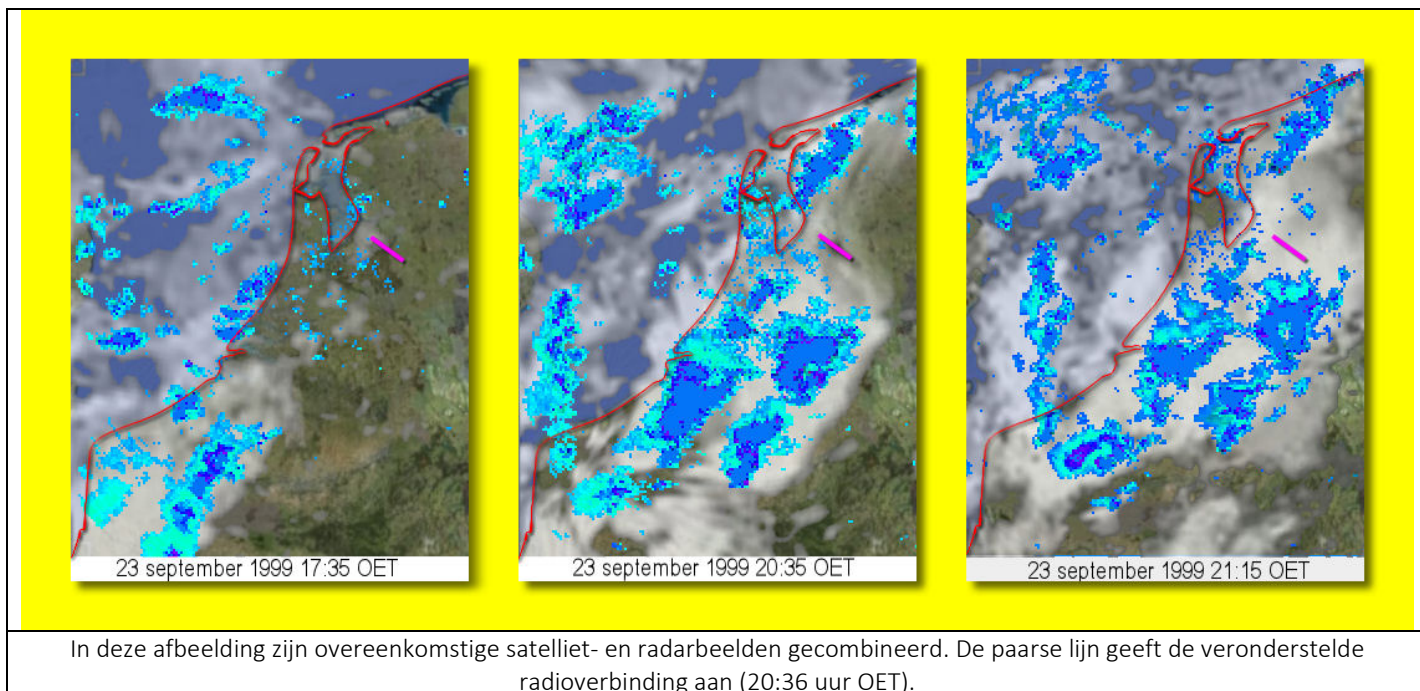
23 september 1999 17:35 OET

23 september 1999 20:35 OET

23 september 1999 21:15 OET

In deze afbeelding zijn overeenkomstige satelliet- en radarbeelden gecombineerd. De paarse lijn geeft de veronderstelde radioverbinding aan (20:36 uur OET).